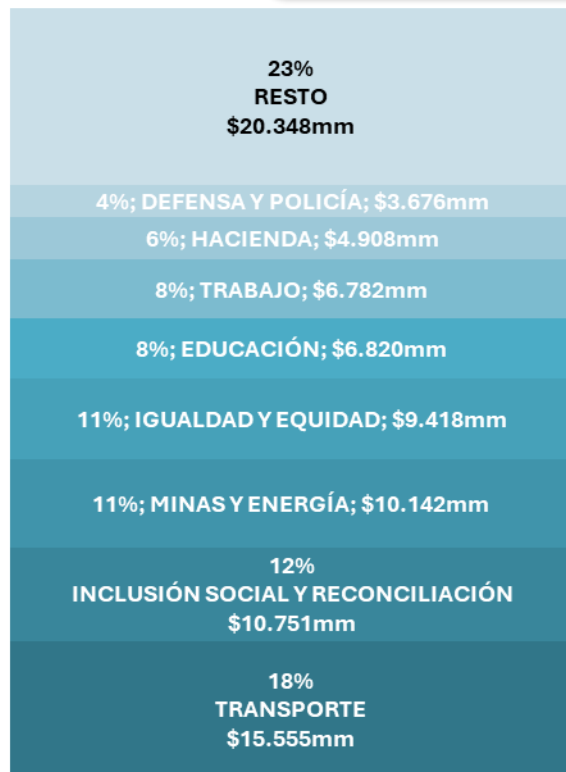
23%
RESTO
$20.348mm

4%; DEFENSA Y POLICÍA; $3.676mm

6%; HACIENDA; $4.908mm

8%; TRABAJO; $6.782mm

8%; EDUCACIÓN; $6.820mm

11%; IGUALDAD Y EQUIDAD; $9.418mm

11%; MINAS Y ENERGÍA; $10.142mm

12%
INCLUSIÓN SOCIAL Y RECONCILIACIÓN
$10.751mm

18%
TRANSPORTE
$15.555mm